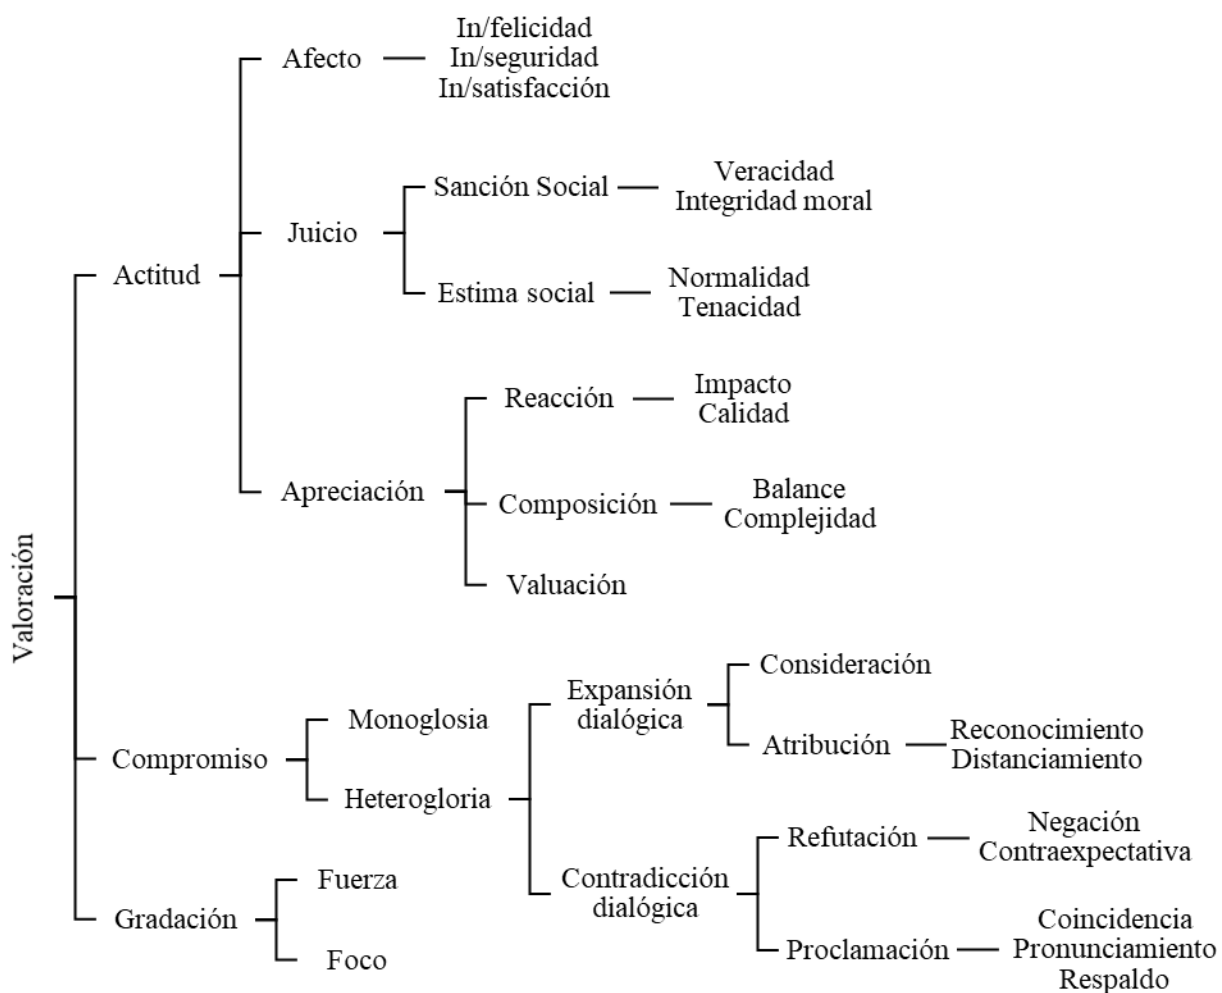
Valoración

Actitud
Afecto
In/felicidad
In/seguridad
In/satisfacción

Juicio
Sanción Social
Veracidad
Integridad moral
Estima social
Normalidad
Tenacidad

Apreciación
Reacción
Impacto
Calidad
Composición
Balance
Complejidad
Valuación

Compromiso
Monoglosia
Heterogloria
Expansión dialógica
Consideración
Atribución
Reconocimiento
Distanciamiento
Contradicción dialógica
Refutación
Negación
Contraexpectativa
Proclamación
Coincidencia
Pronunciamiento
Respaldo

Gradación
Fuerza
Foco